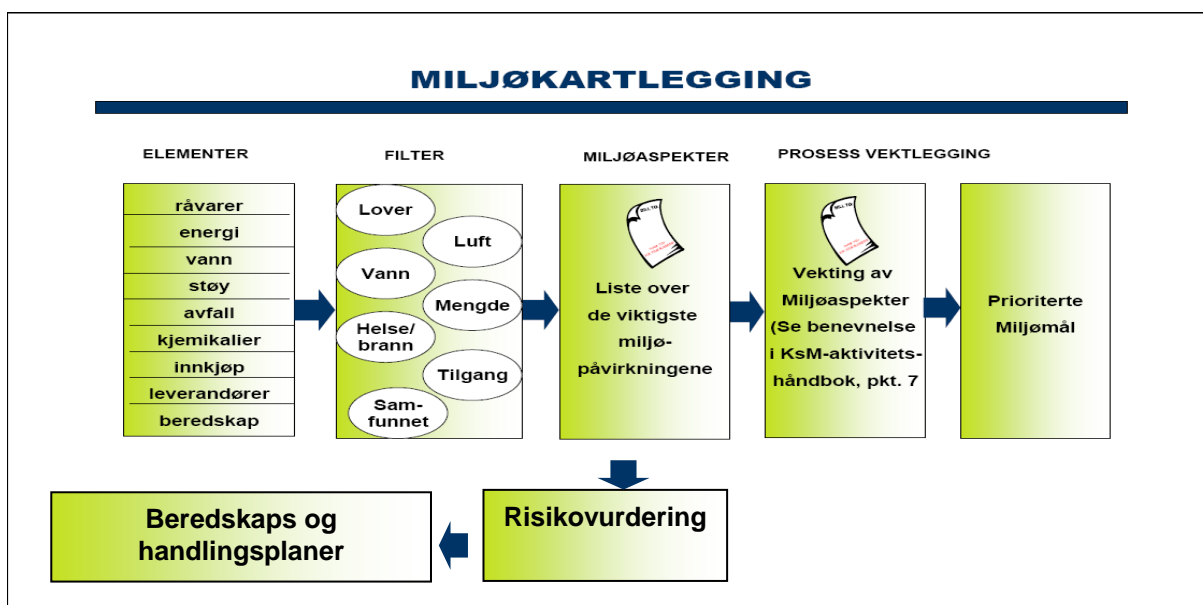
MILJØKARTLEGGING

ELEMENTER

råvarer
energi
vann
støy
avfall
kjemikalier
innkjøp
leverandører
beredskap

FILTER

Lover
Luft
Vann
Mengde
Helse/ brann
Tilgang
Samfunnet

MILJØASPEKTER

Liste over de viktigste miljøpåvirkningene

PROSESS VEKTLEGGING

Vekting av Miljøaspekter (Se benevnelse i KsM-aktivitetshåndbok, pkt. 7

Prioriterte Miljømål

Risikovurdering

Beredskaps og handlingsplaner